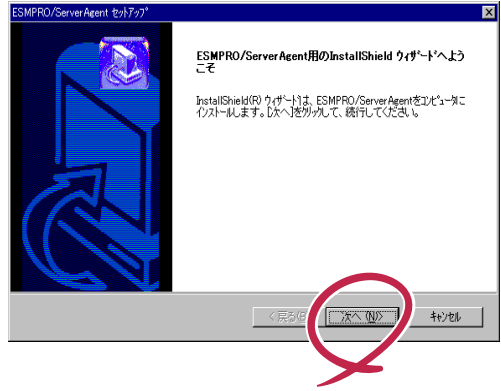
ESMPRO/ServerAgent セットアップ

ESMPRO/ServerAgent用のInstallShield ウィザードへようこそ

InstallShield(R) ウィザードは、ESMPRO/ServerAgentをコンピュータにインストールします。[次へ]をクリックして、続行してください。

< 戻る(B)

次へ (N)>

キャンセル